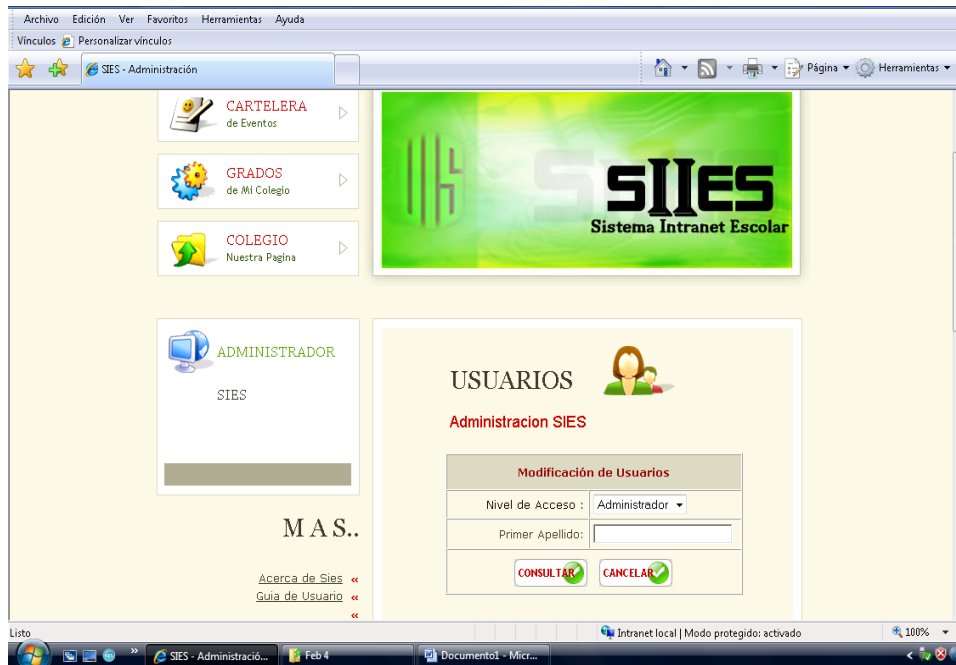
Archivo Edición Ver Favoritos Herramientas Ayuda

Vínculos Personalizar vínculos

SIES - Administración

Página ▾ Herramientas ▾

CARTELERA
de Eventos

GRADOS
de Mi Colegio

COLEGIO
Nuestra Pagina

SIIES
Sistema Intranet Escolar

ADMINISTRADOR

SIES

USUARIOS

Administracion SIES

| Modificación de Usuarios | |
|---|---|
| Nivel de Acceso: | Administrador ▾ |
| Primer Apellido: | |
| CONSULTAR | CANCELAR |

MAS..

Acerca de Sies «
Guia de Usuario «
«

Listo

Intranet local | Modo protegido: activado

100% ▾

SIES - Administració...

Feb 4

Documento1 - Micr...